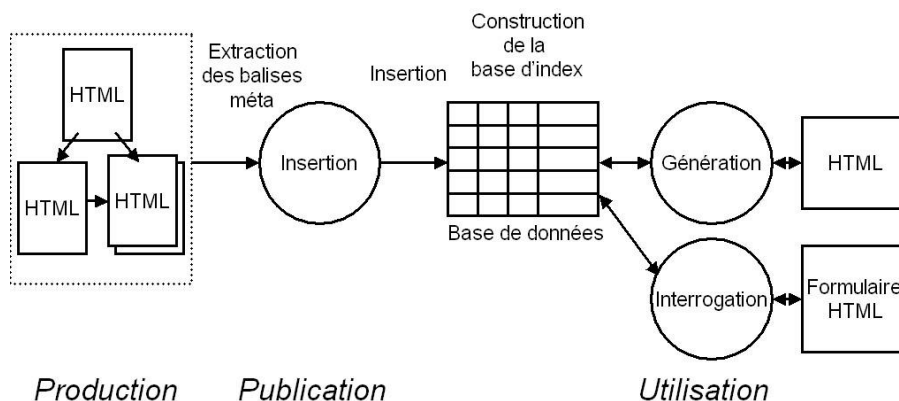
HTML

HTML

HTML

Extraction des balises méta

Insertion

Insertion

Construction de la base d'index

Base de données

Génération

HTML

Interrogation

Formulaire HTML

Production

Publication

Utilisation